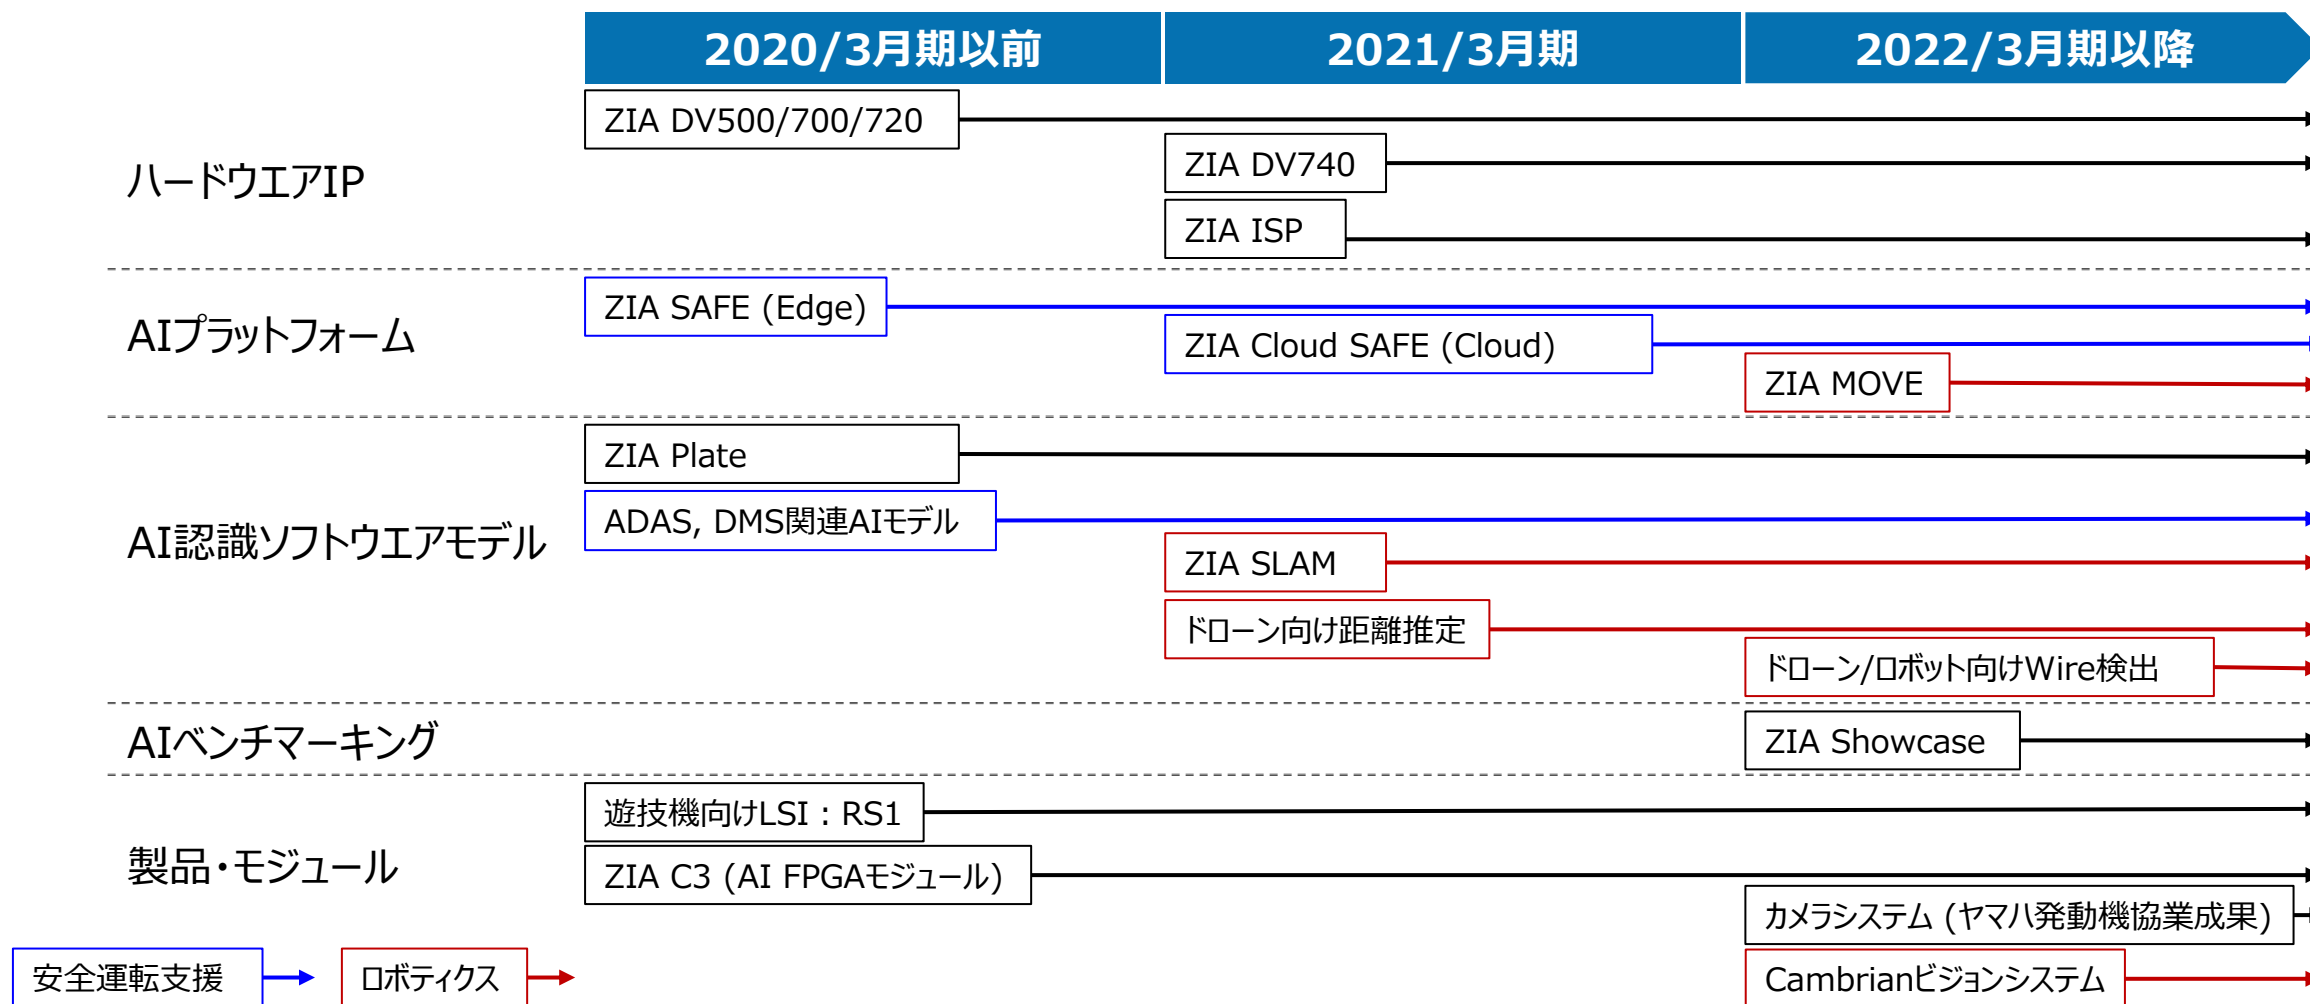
2020/3月期以前

2021/3月期

2022/3月期以降

ハードウエアIP

ZIA DV500/700/720

ZIA DV740

ZIA ISP

AIプラットフォーム

ZIA SAFE (Edge)

ZIA Cloud SAFE (Cloud)

ZIA MOVE

AI認識ソフトウエアモデル

ZIA Plate

ADAS, DMS関連AIモデル

ZIA SLAM

ドローン向け距離推定

ドローン/ロボット向けWire検出

AIベンチマーキング

ZIA Showcase

製品・モジュール

遊技機向けLSI：RS1

ZIA C3 (AI FPGAモジュール)

カメラシステム (ヤマハ発動機協業成果)

Cambrianビジョンシステム

安全運転支援

ロボティクス